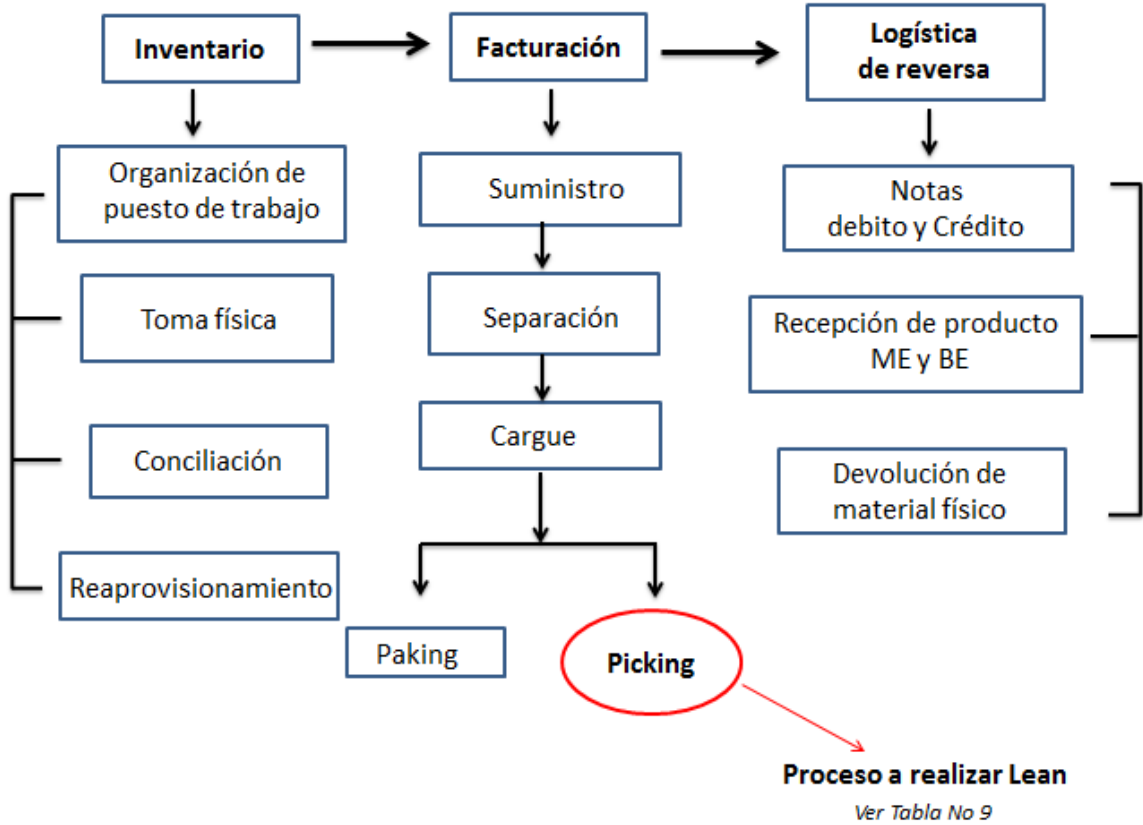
Inventario

Facturación

Logística de reversa

Organización de puesto de trabajo

Toma física

Conciliación

Reaprovisionamiento

Suministro

Separación

Cargue

Paking

Picking

Notas debito y Crédito

Recepción de producto ME y BE

Devolución de material físico

Proceso a realizar Lean

Ver Tabla No 9